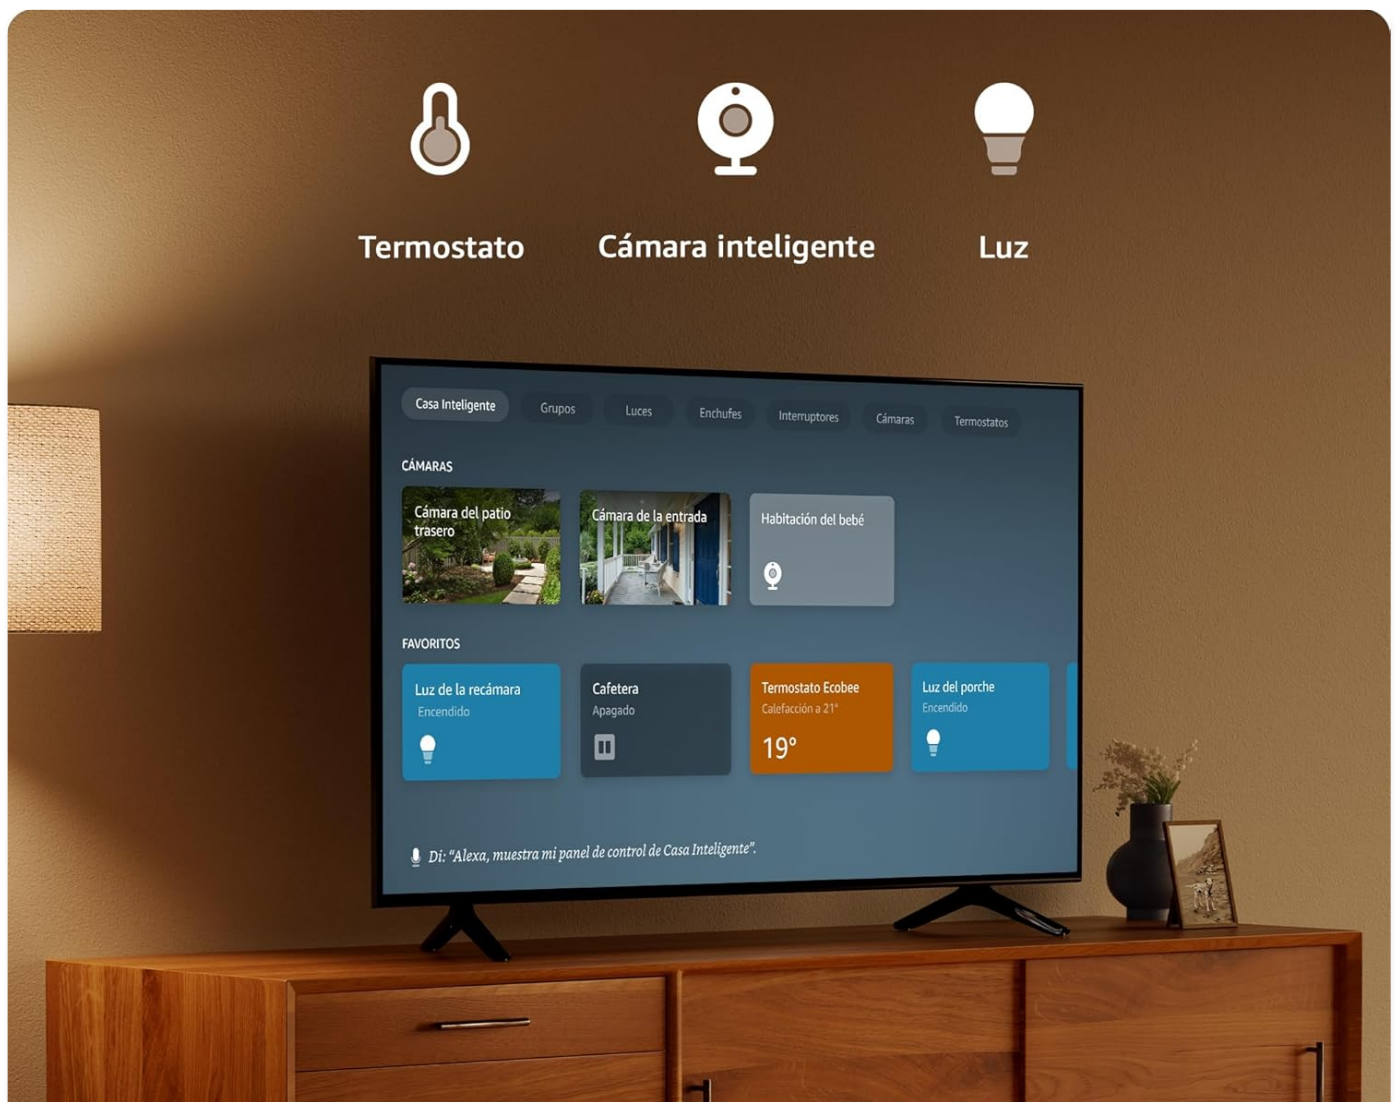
Termostato

Cámara inteligente

Luz

Casa Inteligente
Grupos
Luces
Enchufes
Interruptores
Cámaras
Termostatos

CÁMARAS

Cámara del patio trasero

Cámara de la entrada

Habitación del bebé

FAVORITOS

Luz de la recámara
Encendido

Cafetera
Apagado

Termostato Ecobee
Calefacción a 21°
19°

Luz del porche
Encendido

Di: "Alexa, muestra mi panel de control de Casa Inteligente".